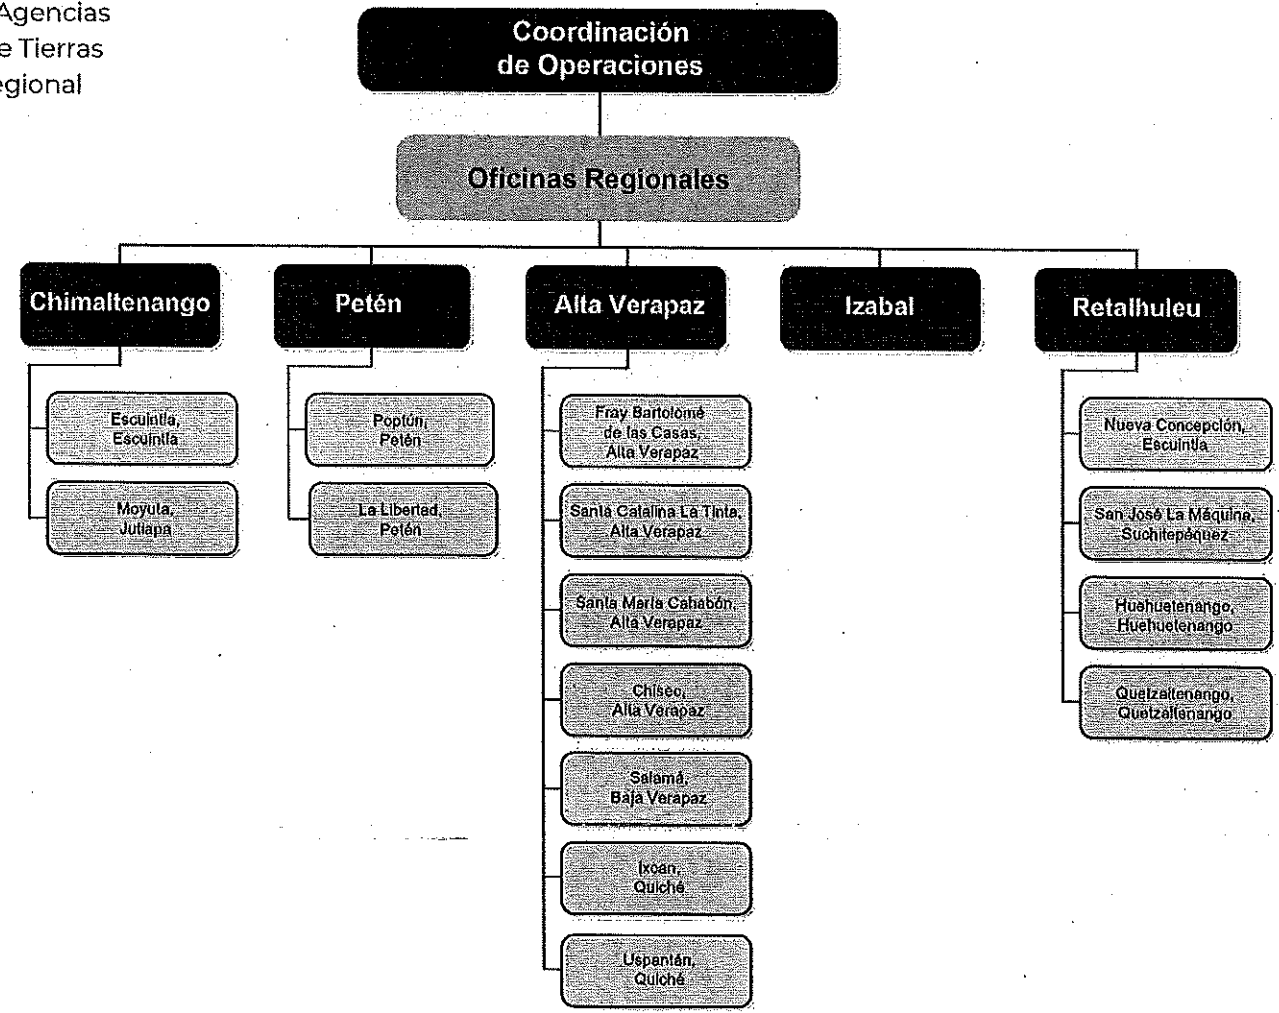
Agencias
e Tierras
egional

Coordinación de Operaciones

Oficinas Regionales

Chimaltenango

Escuintla, Escuintla

Moyuta, Jutiapa

Petén

Poptún, Petén

La Libertad, Petén

Alta Verapaz

Fray Bartolomé de las Casas, Alta Verapaz

Santa Catalina La Tinta, Alta Verapaz

Santa María Cahabón, Alta Verapaz

Chisec, Alta Verapaz

Salamá, Baja Verapaz

Ixcan, Quiché

Uspantán, Quiché

Izabal

Retalhuleu

Nueva Concepción, Escuintla

San José La Máquina, Suchitepéquez

Huehuetenango, Huehuetenango

Quetzaltenango, Quetzaltenango